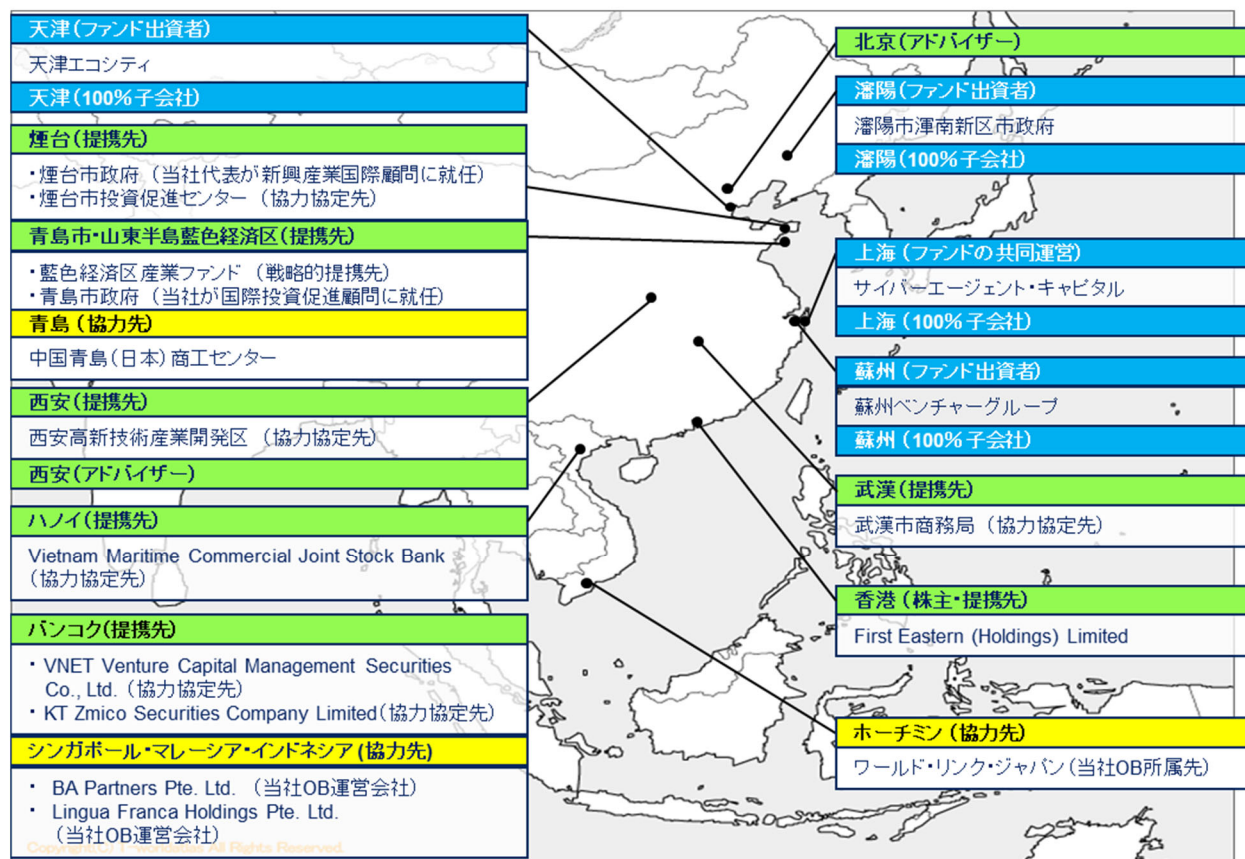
天津（ファンド出資者）

天津エコシティ

天津（100%子会社）

煙台（提携先）

・煙台市政府（当社代表が新興産業国際顧問に就任）
・煙台市投資促進センター（協力協定先）

青島市・山東半島藍色経済区（提携先）

・藍色経済区産業ファンド（戦略的提携先）
・青島市政府（当社が国際投資促進顧問に就任）

青島（協力先）

中国青島（日本）商工センター

西安（提携先）

西安高新技術産業開発区（協力協定先）

西安（アドバイザー）

ハノイ（提携先）

Vietnam Maritime Commercial Joint Stock Bank（協力協定先）

バンコク（提携先）

・VNET Venture Capital Management Securities Co., Ltd.（協力協定先）
・KT Zmico Securities Company Limited（協力協定先）

シンガポール・マレーシア・インドネシア（協力先）

・ BA Partners Pte. Ltd.（当社OB運営会社）
・ Lingua Franca Holdings Pte. Ltd.（当社OB運営会社）

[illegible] All Rights Reserved.

北京（アドバイザー）

瀋陽（ファンド出資者）

瀋陽市渾南新区市政府

瀋陽（100%子会社）

上海（ファンドの共同運営）

サイバーエージェント・キャピタル

上海（100%子会社）

蘇州（ファンド出資者）

蘇州ベンチャーグループ

蘇州（100%子会社）

武漢（提携先）

武漢市商務局（協力協定先）

香港（株主・提携先）

First Eastern (Holdings) Limited

ホーチミン（協力先）

ワールド・リンク・ジャパン（当社OB所属先）